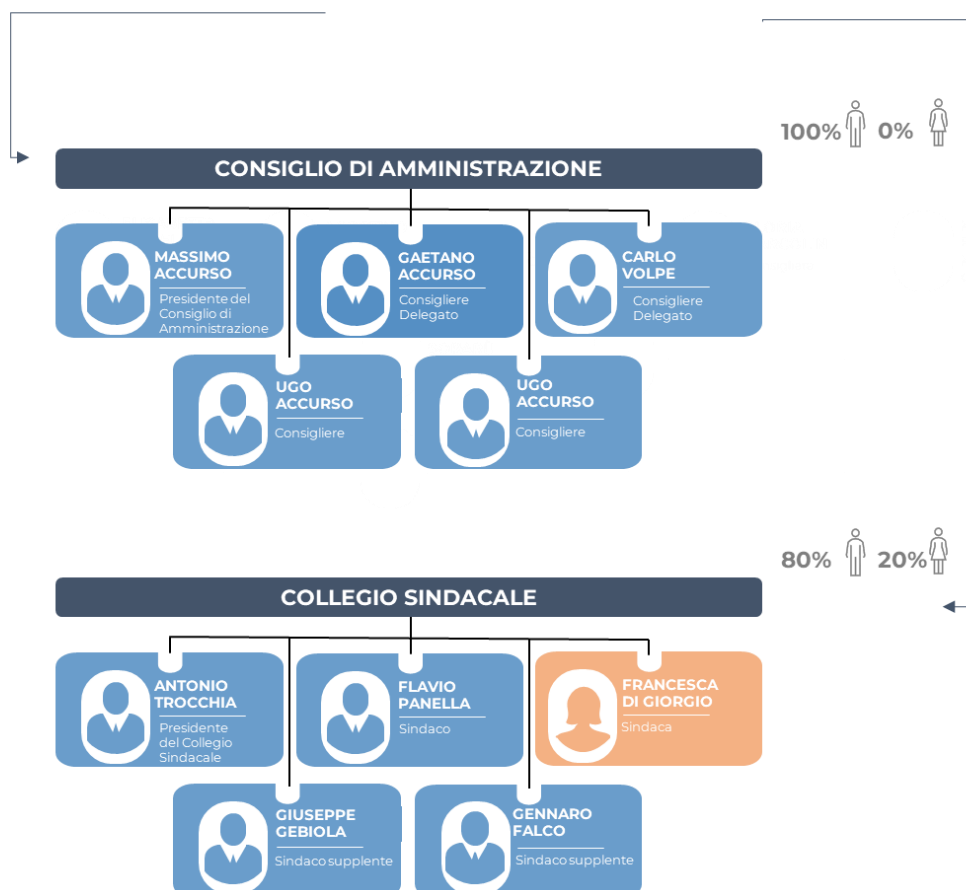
100% 0%

CONSIGLIO DI AMMINISTRAZIONE

MASSIMO ACCURSO
Presidente del Consiglio di Amministrazione

GAETANO ACCURSO
Consigliere Delegato

CARLO VOLPE
Consigliere Delegato

UGO ACCURSO
Consigliere

UGO ACCURSO
Consigliere

80% 20%

COLLEGIO SINDACALE

ANTONIO TROCCHIA
Presidente del Collegio Sindacale

FLAVIO PANELLA
Sindaco

FRANCESCA DI GIORGIO
Sindaca

GIUSEPPE GEBIOLA
Sindaco supplente

GENNARO FALCO
Sindaco supplente